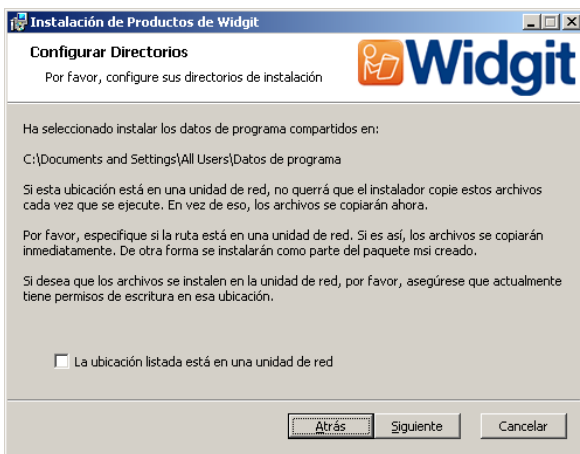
Instalación de Productos de Widgit

Configurar Directorios

Por favor, configure sus directorios de instalación

Widgit

Ha seleccionado instalar los datos de programa compartidos en:

C:\Documents and Settings\All Users\Datos de programa

Si esta ubicación está en una unidad de red, no querrá que el instalador copie estos archivos cada vez que se ejecute. En vez de eso, los archivos se copiarán ahora.

Por favor, especifique si la ruta está en una unidad de red. Si es así, los archivos se copiarán inmediatamente. De otra forma se instalarán como parte del paquete msi creado.

Si desea que los archivos se instalen en la unidad de red, por favor, asegúrese que actualmente tiene permisos de escritura en esa ubicación.

La ubicación listada está en una unidad de red

Atrás | Siguiente | Cancelar